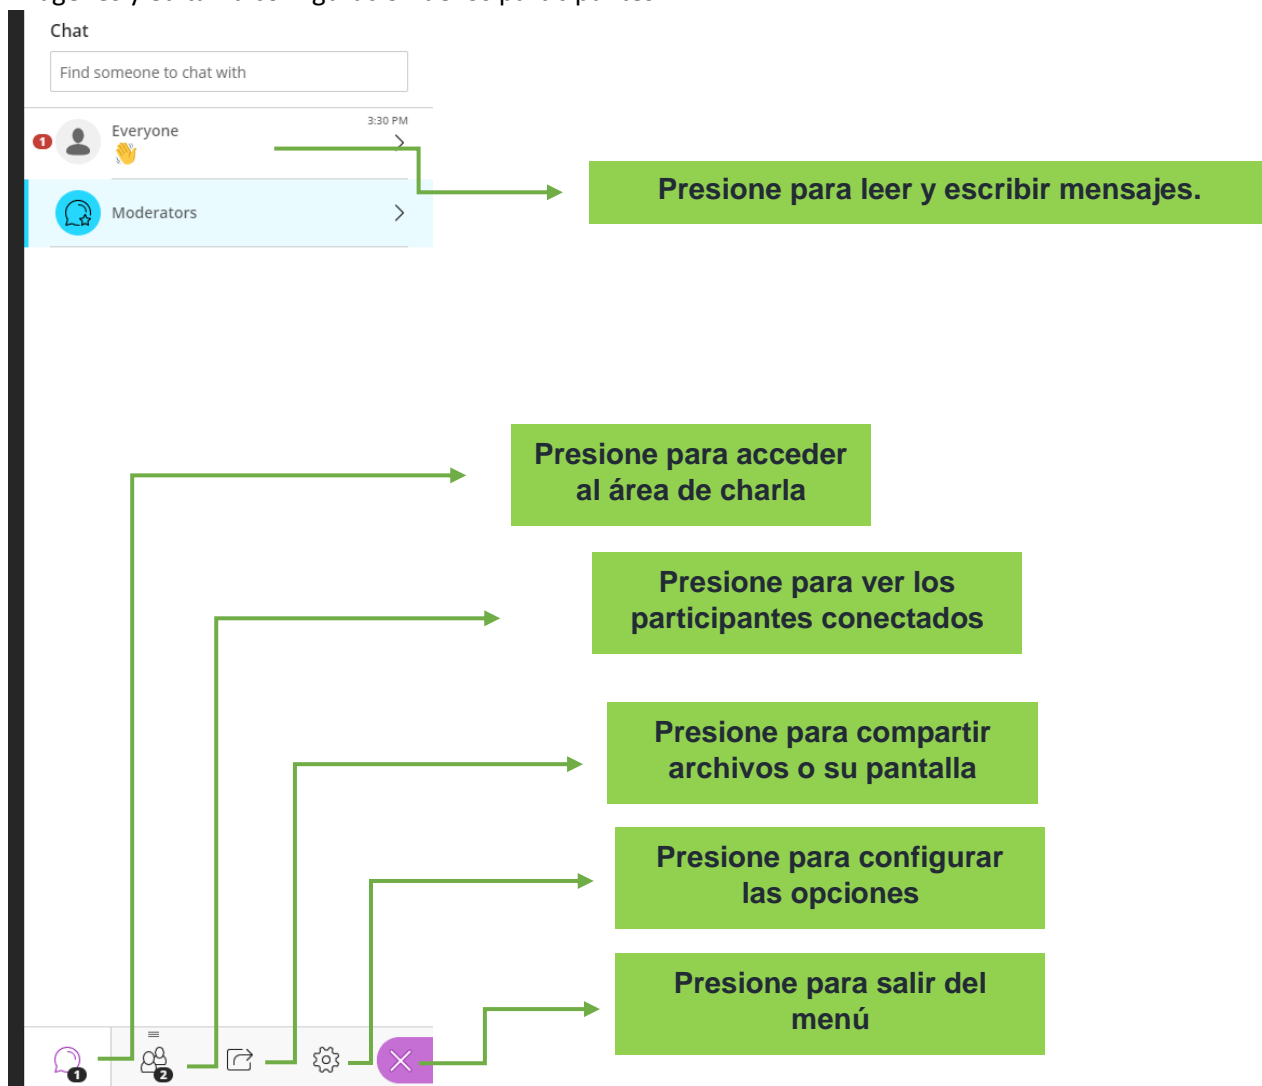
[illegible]

Chat

Find someone to chat with

1

Everyone

3:30 PM

Moderators

Presione para leer y escribir mensajes.

Presione para acceder al área de charla

Presione para ver los participantes conectados

Presione para compartir archivos o su pantalla

Presione para configurar las opciones

Presione para salir del menú

1

2